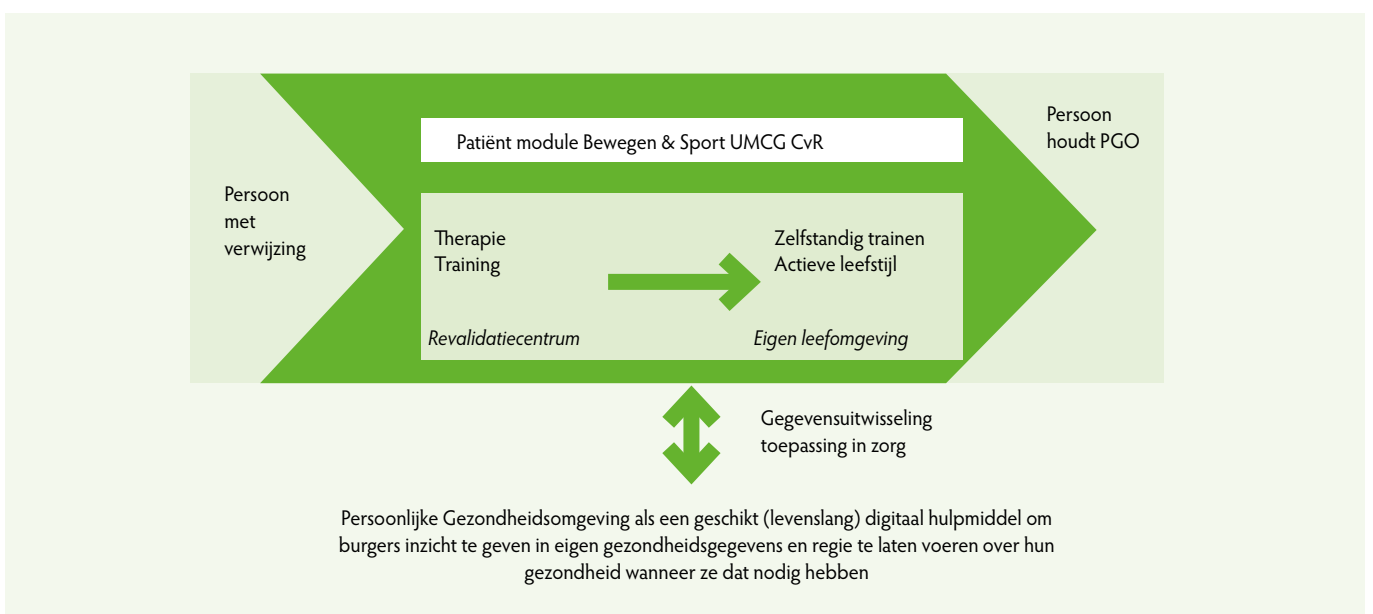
Persoon met verwijzing

Patiënt module Bewegen & Sport UMCG CvR

Therapie
Training

Zelfstandig trainen
Actieve leefstijl

Revalidatiecentrum

Eigen leefomgeving

Persoon houdt PGO

Gegevensuitwisseling toepassing in zorg

Persoonlijke Gezondheidsomgeving als een geschikt (levenslang) digitaal hulpmiddel om burgers inzicht te geven in eigen gezondheidsgegevens en regie te laten voeren over hun gezondheid wanneer ze dat nodig hebben